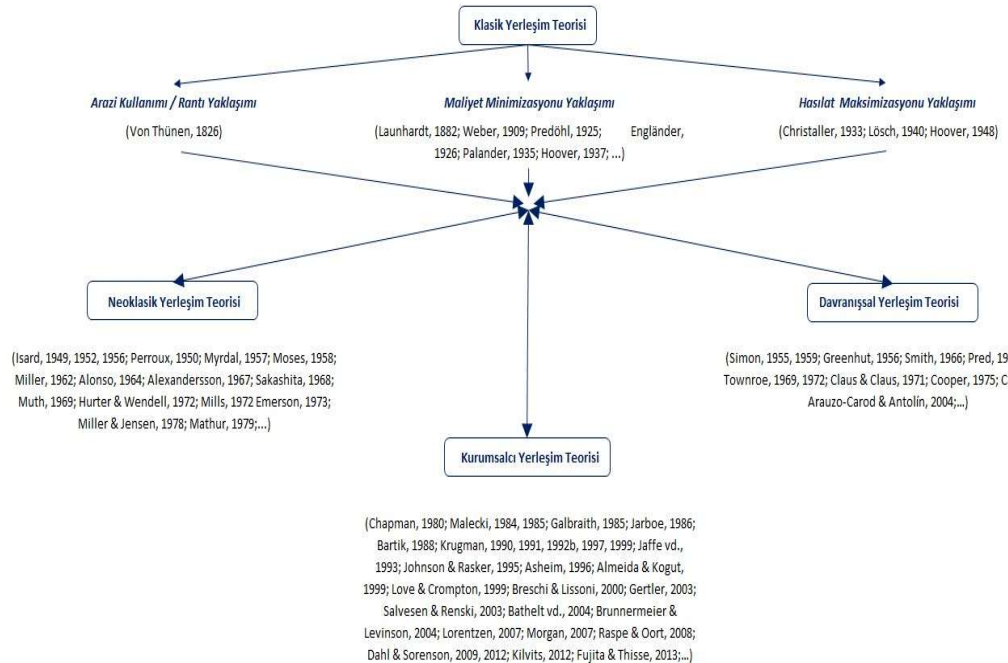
Klasik Yerleşim Teorisi

Arazi Kullanımı / Rantı Yaklaşımı

(Von Thünen, 1826)

Maliyet Minimizasyonu Yaklaşımı

(Launhardt, 1882; Weber, 1909; Predöhl, 1925; Engländer, 1926; Palander, 1935; Hoover, 1937; ...)

Hasılat Maksimizasyonu Yaklaşımı

(Christaller, 1933; Lösch, 1940; Hoover, 1948)

Neoklasik Yerleşim Teorisi

(Isard, 1949, 1952, 1956; Perroux, 1950; Myrdal, 1957; Moses, 1958; Miller, 1962; Alonso, 1964; Alexandersson, 1967; Sakashita, 1968; Muth, 1969; Hurter & Wendell, 1972; Mills, 1972 Emerson, 1973; Miller & Jensen, 1978; Mathur, 1979;...)

Davranışsal Yerleşim Teorisi

(Simon, 1955, 1959; Greenhut, 1956; Smith, 1966; Pred, 19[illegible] Townroe, 1969, 1972; Claus & Claus, 1971; Cooper, 1975; C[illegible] Arauzo-Carod & Antolín, 2004;...)

Kurumsalcı Yerleşim Teorisi

(Chapman, 1980; Malecki, 1984, 1985; Galbraith, 1985; Jarboe, 1986; Bartik, 1988; Krugman, 1990, 1991, 1992b, 1997, 1999; Jaffe vd., 1993; Johnson & Rasker, 1995; Asheim, 1996; Almeida & Kogut, 1999; Love & Crompton, 1999; Breschi & Lissoni, 2000; Gertler, 2003; Salvesen & Renski, 2003; Bathelt vd., 2004; Brunnermeier & Levinson, 2004; Lorentzen, 2007; Morgan, 2007; Raspe & Oort, 2008; Dahl & Sorenson, 2009, 2012; Kilvits, 2012; Fujita & Thisse, 2013;...)